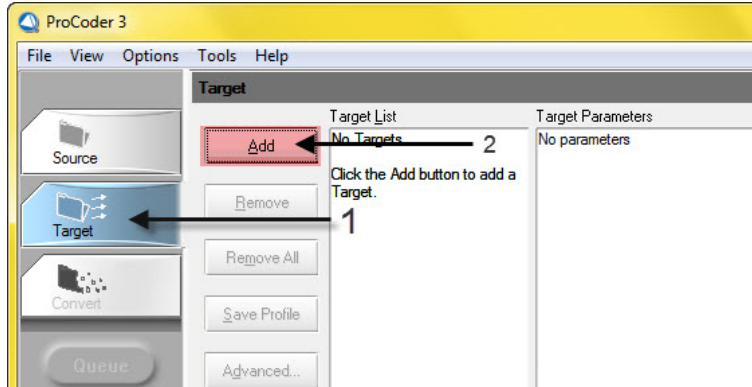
ProCoder 3

File View Options Tools Help

Source

Target

Convert

Queue

Target

Add

Remove

Remove All

Save Profile

Advanced...

Target List

No Targets

Click the Add button to add a Target.

Target Parameters

No parameters

2

1